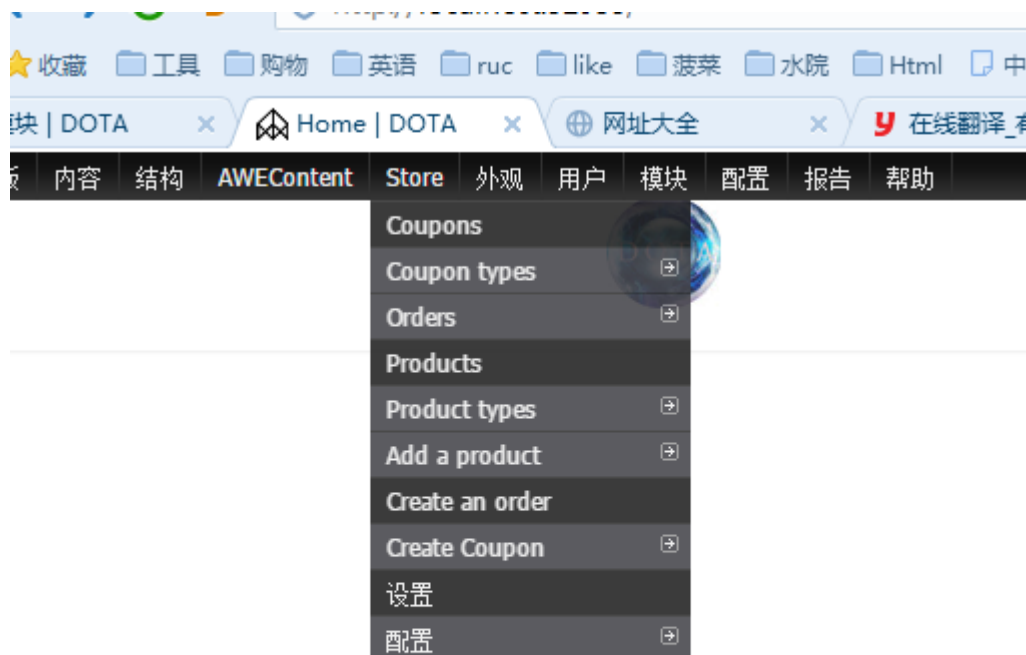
收藏 工具 购物 英语 ruc like 菠菜 水院 Html 中

块 | DOTA × Home | DOTA × 网址大全 × 在线翻译_有

板 内容 结构 AWEContent Store 外观 用户 模块 配置 报告 帮助

Coupons
Coupon types
Orders
Products
Product types
Add a product
Create an order
Create Coupon
设置
配置